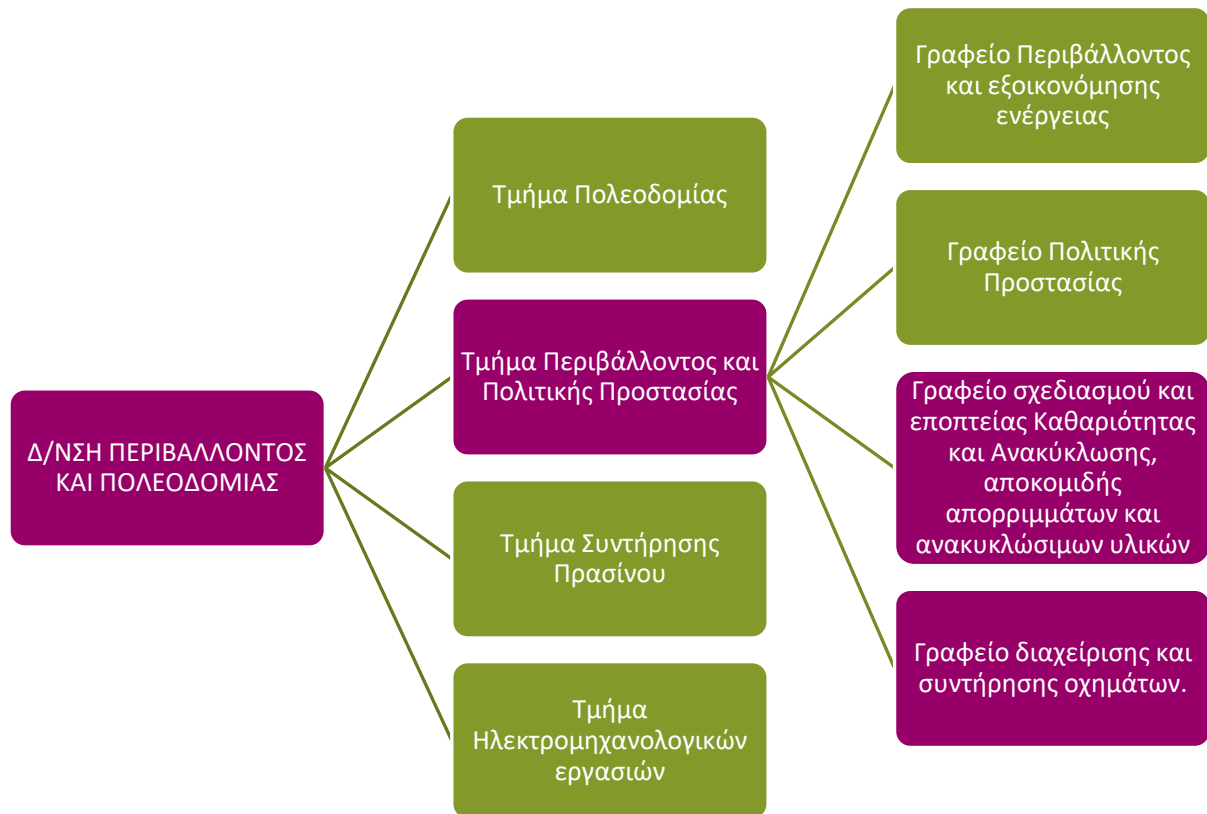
Δ/ΝΣΗ ΠΕΡΙΒΑΛΛΟΝΤΟΣ ΚΑΙ ΠΟΛΕΟΔΟΜΙΑΣ

Τμήμα Πολεοδομίας

Τμήμα Περιβάλλοντος και Πολιτικής Προστασίας

Τμήμα Συντήρησης Πρασίνου

Τμήμα Ηλεκτρομηχανολογικών εργασιών

Γραφείο Περιβάλλοντος και εξοικονόμησης ενέργειας

Γραφείο Πολιτικής Προστασίας

Γραφείο σχεδιασμού και εποπτείας Καθαριότητας και Ανακύκλωσης, αποκομιδής απορριμμάτων και ανακυκλώσιμων υλικών

Γραφείο διαχείρισης και συντήρησης οχημάτων.